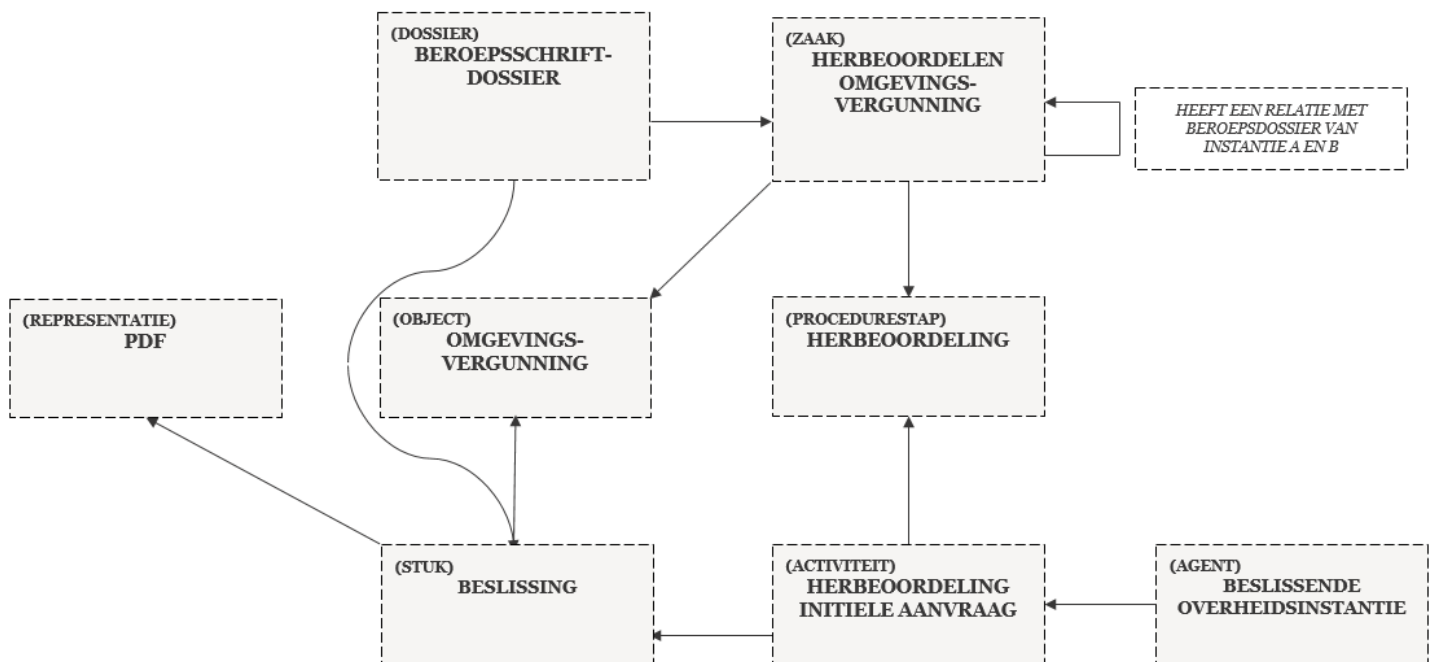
(DOSSIER)
BEROEPSSCHRIFT-DOSSIER

(ZAAK)
HERBEOORDELEN OMGEVINGS-VERGUNNING

HEEFT EEN RELATIE MET BEROEPSDOSSIER VAN INSTANTIE A EN B

(REPRESENTATIE)
PDF

(OBJECT)
OMGEVINGS-VERGUNNING

(PROCEDURESTAP)
HERBEOORDELING

(STUK)
BESLISSING

(ACTIVITEIT)
HERBEOORDELING INITIELE AANVRAAG

(AGENT)
BESLISSENDE OVERHEIDSINSTANTIE